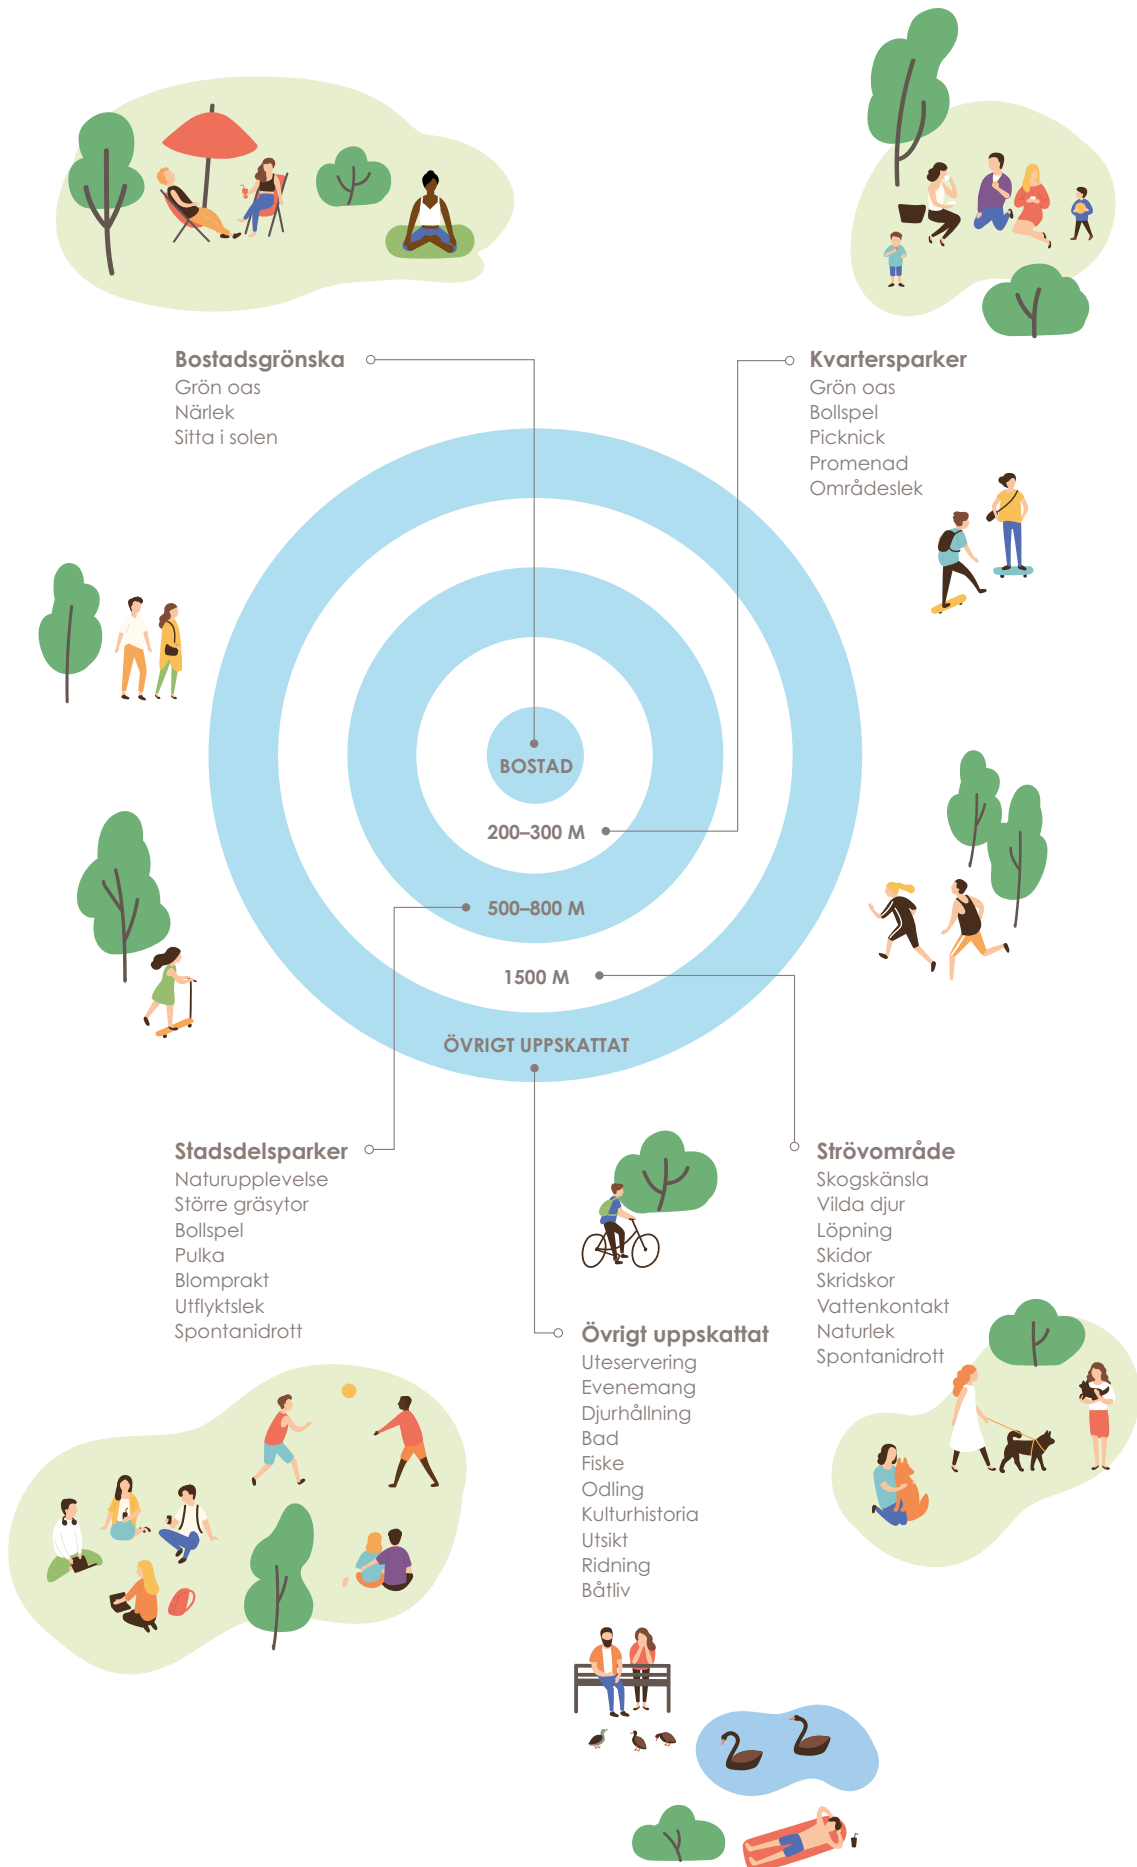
Bostadsgrönska
Grön oas
Närlek
Sitta i solen

Kvartersparker
Grön oas
Bollspel
Picknick
Promenad
Områdeslek

BOSTAD

200–300 M

500–800 M

1500 M

ÖVRIGT UPPSKATTAT

Stadsdelsparker
Naturupplevelse
Större gräsytor
Bollspel
Pulka
Blomprakt
Utflyktslek
Spontanidrott

Strövområde
Skogskänsla
Vilda djur
Löpning
Skidor
Skridskor
Vattenkontakt
Naturlek
Spontanidrott

Övrigt uppskattat
Uteservering
Evenemang
Djurhållning
Bad
Fiske
Odling
Kulturhistoria
Utsikt
Ridning
Båtliv